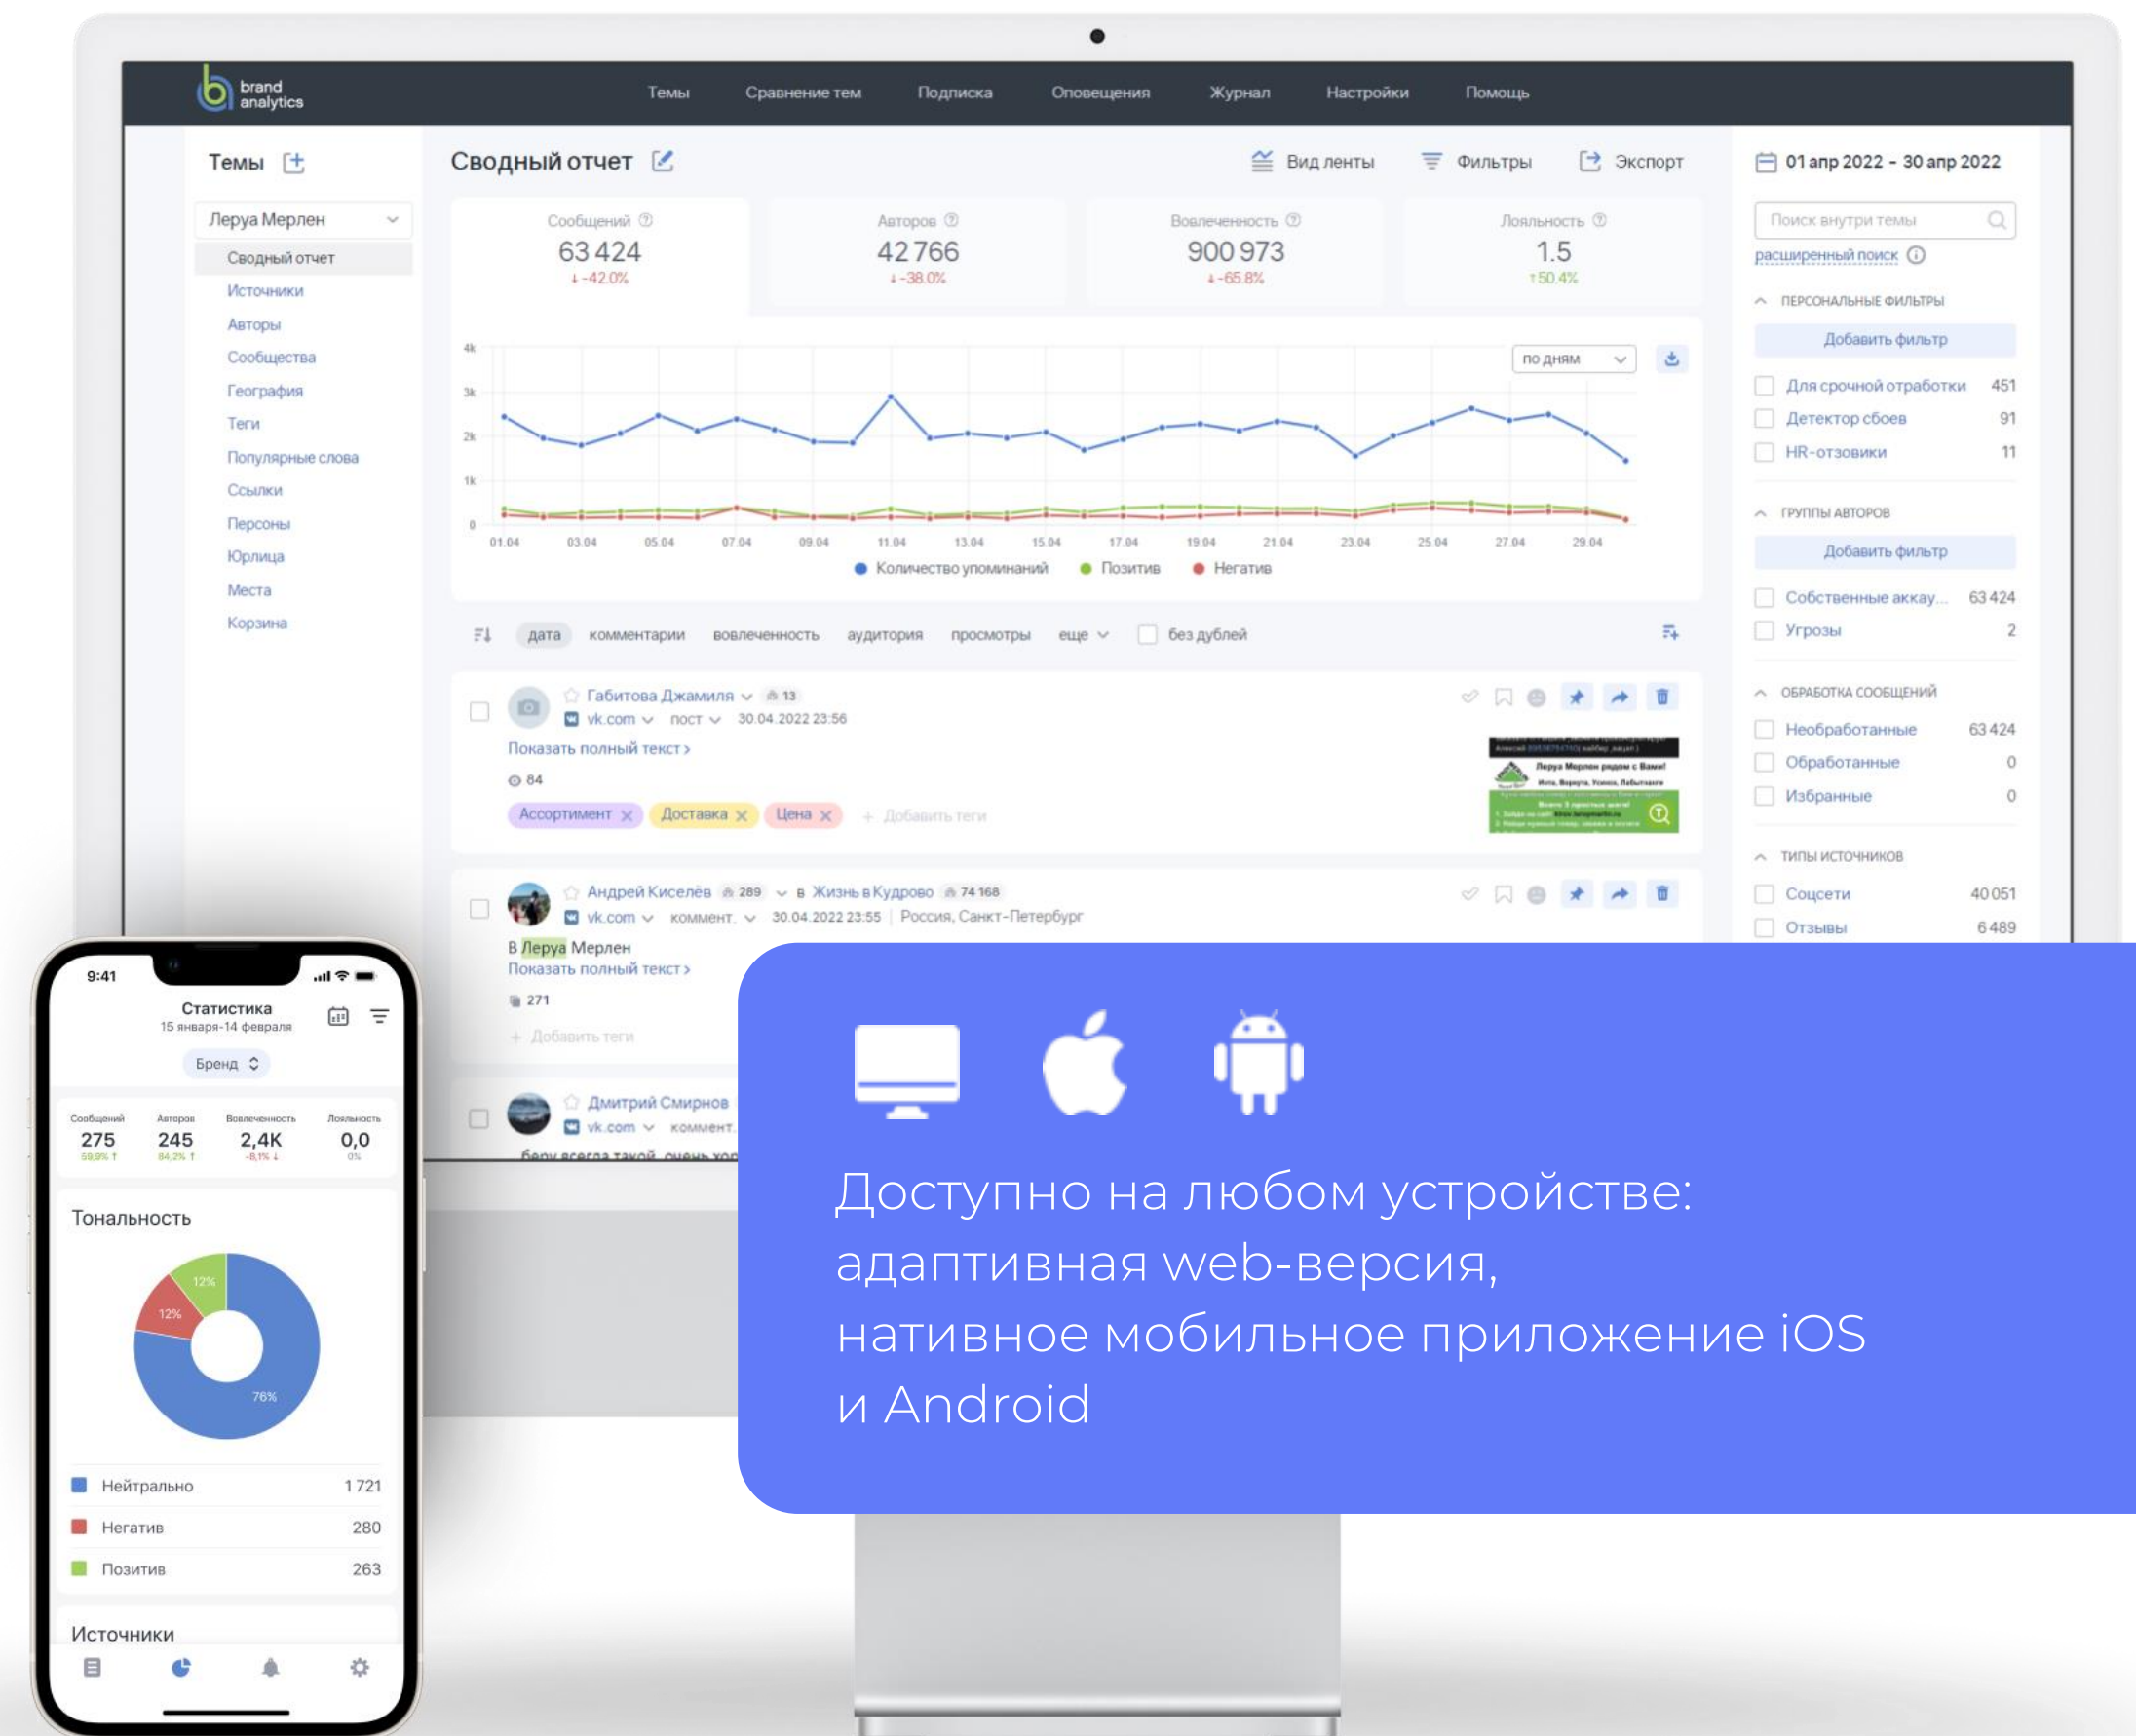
brand analytics

Темы Сравнение тем Подписка Оповещения Журнал Настройки Помощь

Темы

Леруа Мерлен

Сводный отчет
Источники
Авторы
Сообщества
География
Теги
Популярные слова
Ссылки
Персоны
Юрлица
Места
Корзина

Сводный отчет

Вид ленты Фильтры Экспорт

| Сообщений | Авторов | Вовлеченность | Лояльность |
|---|---|---|---|
| 63 424 | 42 766 | 900 973 | 1.5 |
| -42.0% | -38.0% | -65.8% | 50.4% |

по дням

4k 3k 2k 1k 0

01.04 03.04 05.04 07.04 09.04 11.04 13.04 15.04 17.04 19.04 21.04 23.04 25.04 27.04 29.04

Количество упоминаний Позитив Негатив

дата комментарии вовлеченность аудитория просмотры еще без дублей

Габитова Джамиля 13
vk.com пост 30.04.2022 23:56
Показать полный текст >
84
Ассортимент Доставка Цена + Добавить теги

Андрей Киселёв 289 в Жизнь в Кудрово 74 168
vk.com коммент. 30.04.2022 23:55 Россия, Санкт-Петербург
В Леруа Мерлен
Показать полный текст >
271
+ Добавить теги

Дмитрий Смирнов
vk.com коммент.

01 апр 2022 - 30 апр 2022

Поиск внутри темы
расширенный поиск

ПЕРСОНАЛЬНЫЕ ФИЛЬТРЫ
Добавить фильтр
Для срочной отработки 451
Детектор сбоев 91
HR-отзовики 11

ГРУППЫ АВТОРОВ
Добавить фильтр
Собственные аккау... 63 424
Угрозы 2

ОБРАБОТКА СООБЩЕНИЙ
Необработанные 63 424
Обработанные 0
Избранные 0

ТИПЫ ИСТОЧНИКОВ
Соцсети 40 051
Отзывы 6 489

9:41
Статистика
15 января-14 февраля
Бренд

| Сообщений | Авторов | Вовлеченность | Лояльность |
|---|---|---|---|
| 275 | 245 | 2,4K | 0,0 |
| 59,9% | 84,2% | -8,1% | 0% |

Тональность
12% 12% 76%

Нейтрально 1 721
Негатив 280
Позитив 263

Источники

Доступно на любом устройстве: адаптивная web-версия, нативное мобильное приложение iOS и Android